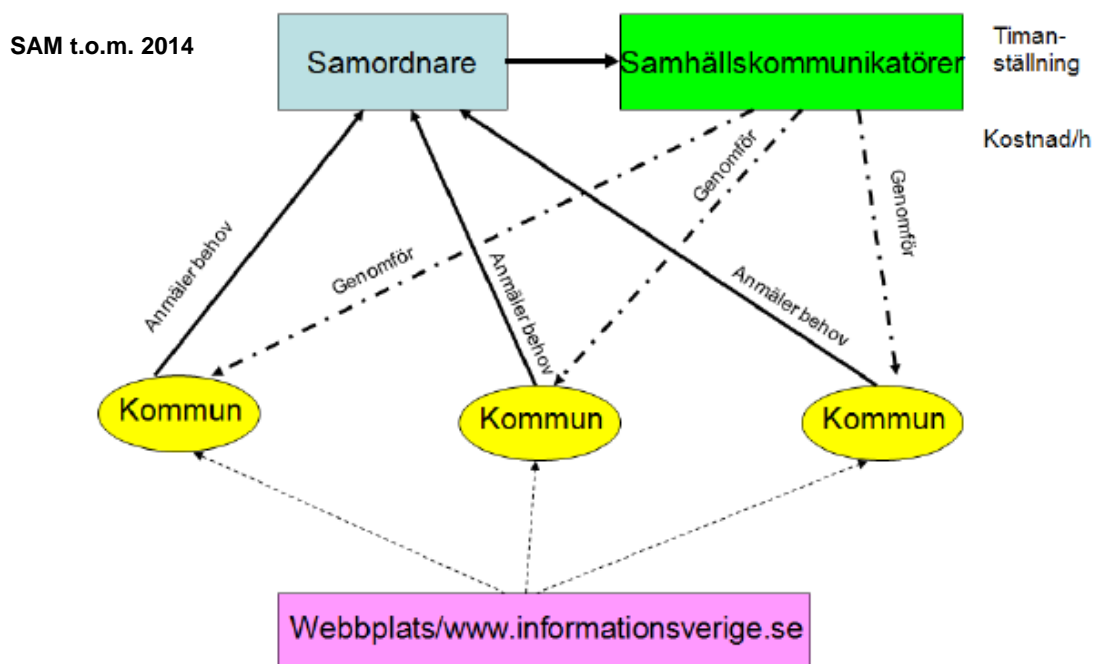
SAM t.o.m. 2014

Samordnare

Samhällskommunikatörer

Timanställning

Kostnad/h

Anmäler behov

Genomför

Anmäler behov

Genomför

Anmäler behov

Genomför

Kommun

Kommun

Kommun

Webbplats/www.informationsverige.se